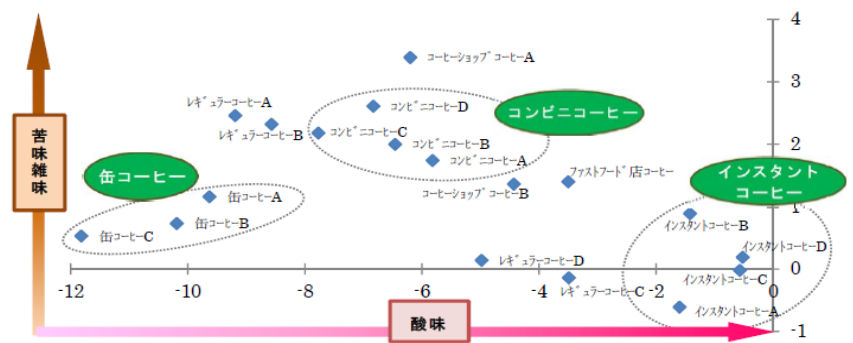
苦味雑味

酸味

缶コーヒー

コンビニコーヒー

インスタントコーヒー

コーヒーショップコーヒーA
レギュラーコーヒーA
コンビニコーヒーD
レギュラーコーヒーB
コンビニコーヒーC
コンビニコーヒーB
コンビニコーヒーA
ファストフード店コーヒー
コーヒーショップコーヒーB
缶コーヒーA
缶コーヒーB
缶コーヒーC
インスタントコーヒーB
インスタントコーヒーD
レギュラーコーヒーD
インスタントコーヒーC
レギュラーコーヒーC
インスタントコーヒーA

4
3
2
1
0
-1

-12
-10
-8
-6
-4
-2
0